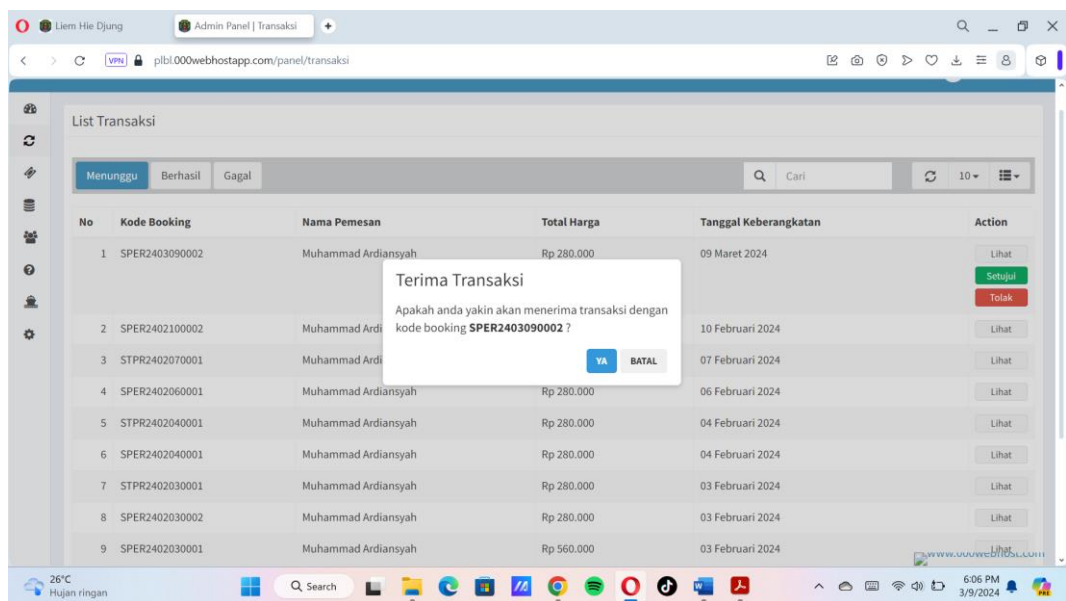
Liem Hie Djung | Admin Panel | Transaksi

VPN plbl.000webhostapp.com/panel/transaksi

List Transaksi

Menunggu | Berhasil | Gagal

Cari

10

| No | Kode Booking | Nama Pemesan | Total Harga | Tanggal Keberangkatan | Action |
|---|---|---|---|---|---|
| 1 | SPER2403090002 | Muhammad Ardiansyah | Rp 280.000 | 09 Maret 2024 | Lihat Setujui Tolak |
| 2 | SPER2402100002 | Muhammad Ardi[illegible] | | 10 Februari 2024 | Lihat |
| 3 | STPR2402070001 | Muhammad Ardi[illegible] | | 07 Februari 2024 | Lihat |
| 4 | SPER2402060001 | Muhammad Ardiansyah | Rp 280.000 | 06 Februari 2024 | Lihat |
| 5 | STPR2402040001 | Muhammad Ardiansyah | Rp 280.000 | 04 Februari 2024 | Lihat |
| 6 | SPER2402040001 | Muhammad Ardiansyah | Rp 280.000 | 04 Februari 2024 | Lihat |
| 7 | STPR2402030001 | Muhammad Ardiansyah | Rp 280.000 | 03 Februari 2024 | Lihat |
| 8 | SPER2402030002 | Muhammad Ardiansyah | Rp 280.000 | 03 Februari 2024 | Lihat |
| 9 | SPER2402030001 | Muhammad Ardiansyah | Rp 560.000 | 03 Februari 2024 | Lihat |

Terima Transaksi

Apakah anda yakin akan menerima transaksi dengan kode booking **SPER2403090002** ?

YA BATAL

www.000webhost.com

26°C
Hujan ringan

Search

6:06 PM
3/9/2024